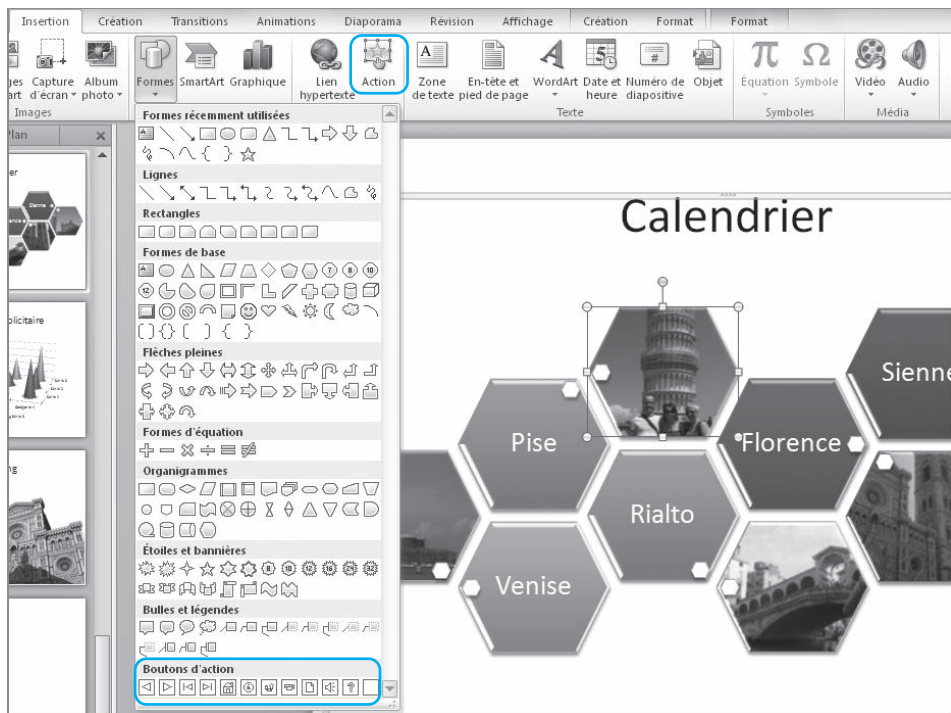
Insertion Création Transitions Animations Diaporama Révision Affichage Création Format Format

ges Capture Album
art d'écran photo
Images

Formes SmartArt Graphique

Lien hypertexte

Action

Zone de texte

En-tête et pied de page

WordArt

Date et heure

Numéro de diapositive

Objet

Texte

Équation Symbole

Symboles

Vidéo Audio

Média

Plan

Formes récemment utilisées

Lignes

Rectangles

Formes de base

Flèches pleines

Formes d'équation

Organigrammes

Étoiles et bannières

Bulles et légendes

Boutons d'action

er

Sienne

blicitaire

ng

Calendrier

Pise

Florence

Sienne

Rialto

Venise